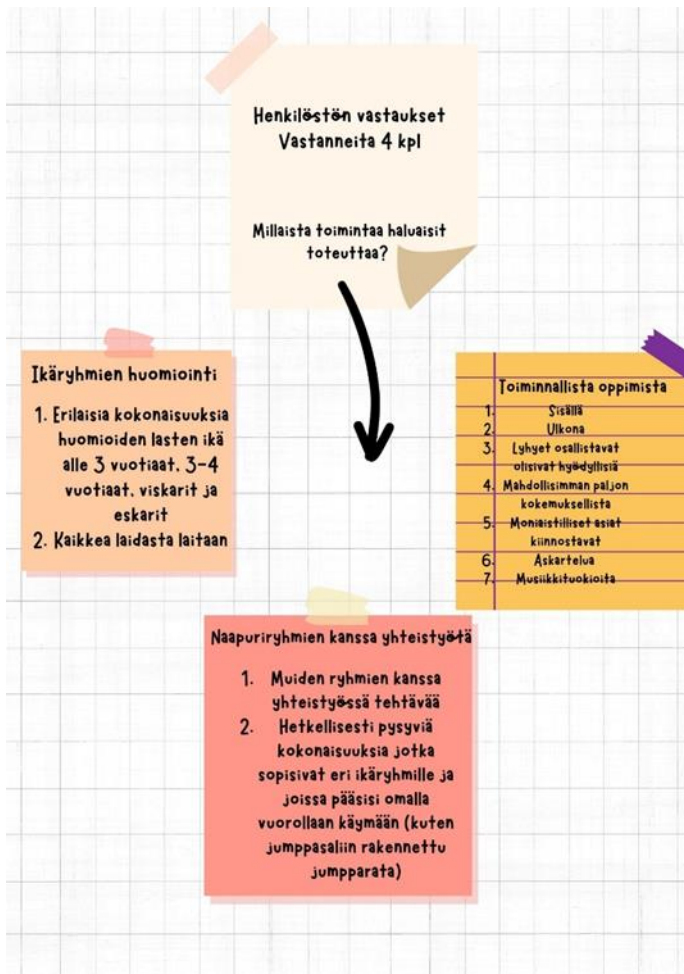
Henkilöstön vastaukset
Vastanneita 4 kpl

Millaista toimintaa haluaisit toteuttaa?

Ikäryhmien huomiointi

1. Erilaisia kokonaisuuksia huomioiden lasten ikä alle 3 vuotiaat, 3-4 vuotiaat, viskarit ja eskarit
2. Kaikkea laidasta laitaan

Toiminnallista oppimista

1. Sisällä
2. Ulkona
3. Lyhyet osallistavat olisivat hyödyllisiä
4. Mahdollisimman paljon kokemuksellista
5. Moniaistilliset asiat kiinnostavat
6. Askartelua
7. Musiikkituokioita

Naapuriryhmien kanssa yhteistyötä

1. Muiden ryhmien kanssa yhteistyössä tehtävää
2. Hetkellisesti pysyviä kokonaisuuksia jotka sopisivat eri ikäryhmille ja joissa pääsisi omalla vuorollaan käymään (kuten jumppasaliin rakennettu jumpparata)